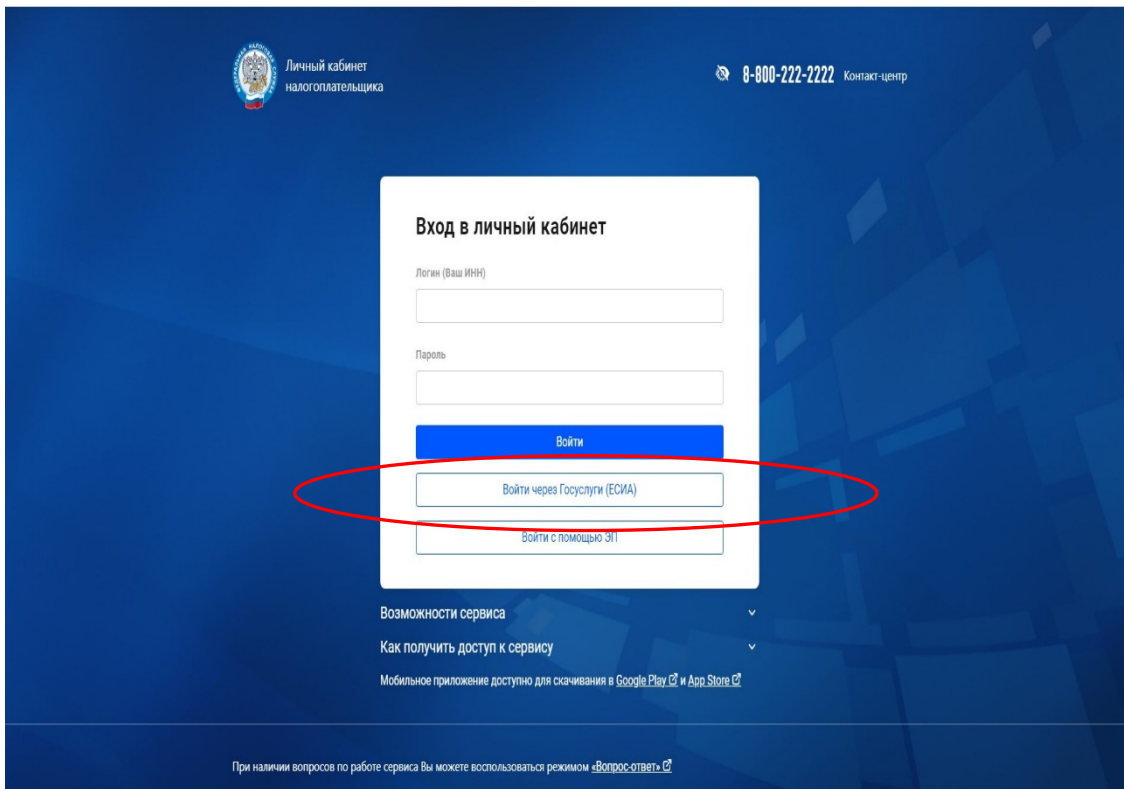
Личный кабинет налогоплательщика

8-800-222-2222 Контакт-центр

Вход в личный кабинет

Логин (Ваш ИНН)

Пароль

Войти

Войти через Госуслуги (ЕСИА)

Войти с помощью ЭП

Возможности сервиса

Как получить доступ к сервису

Мобильное приложение доступно для скачивания в Google Play и App Store

При наличии вопросов по работе сервиса Вы можете воспользоваться режимом «Вопрос-ответ»